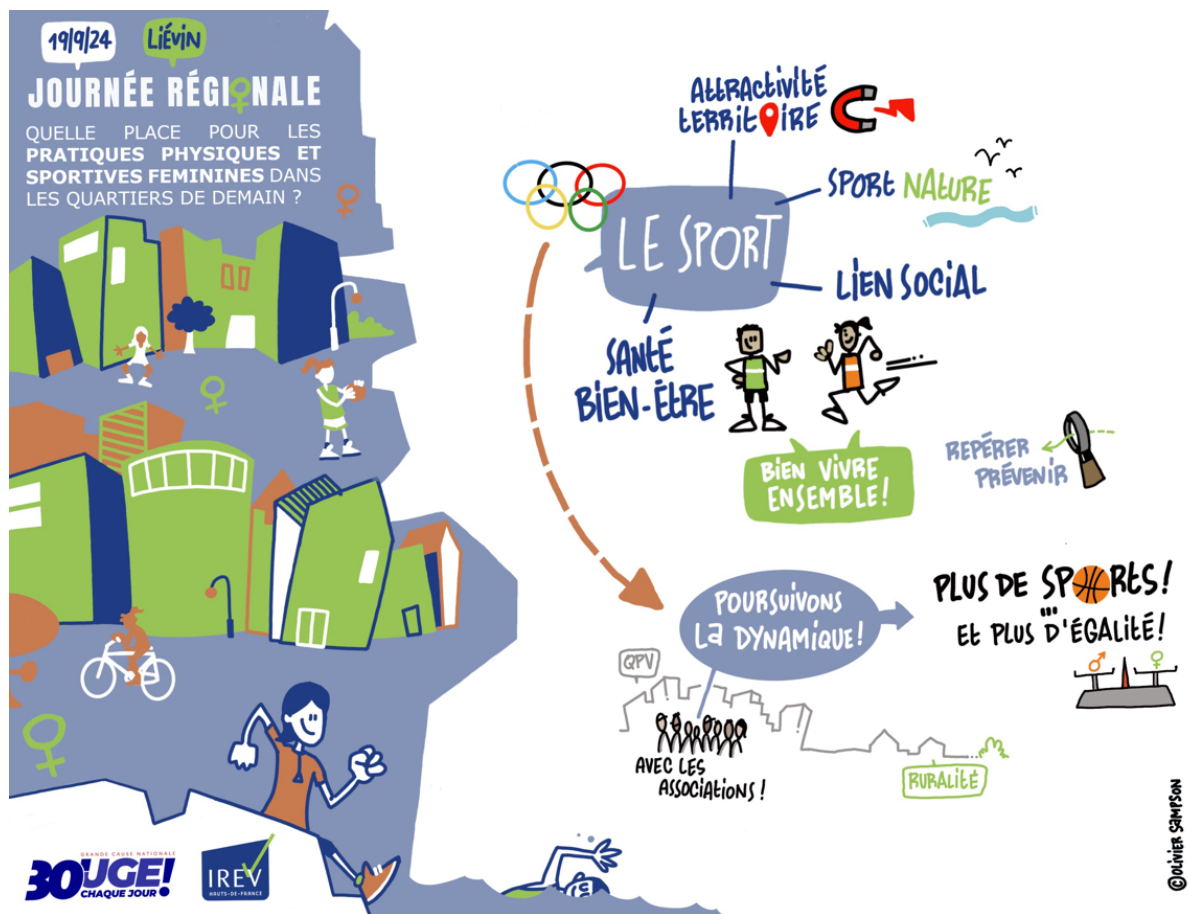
19/9/24

LIÉVIN

JOURNÉE RÉGIONALE

QUELLE PLACE POUR LES PRATIQUES PHYSIQUES ET SPORTIVES FEMININES DANS LES QUARTIERS DE DEMAIN ?

ATTRACTIVITÉ TERRITOIRE

SPORT NATURE

LE SPORT

LIEN SOCIAL

SANTÉ BIEN-ÊTRE

BIEN VIVRE ENSEMBLE!

REPÉRER PRÉVENIR

POURSUIVONS LA DYNAMIQUE!

PLUS DE SPORTS! ... ET PLUS D'ÉGALITÉ!

QPV

AVEC LES ASSOCIATIONS!

RURALITÉ

GRANDE CAUSE NATIONALE BOUGE! CHAQUE JOUR

IREV HAUTS-DE-FRANCE

©Olivier Sampson